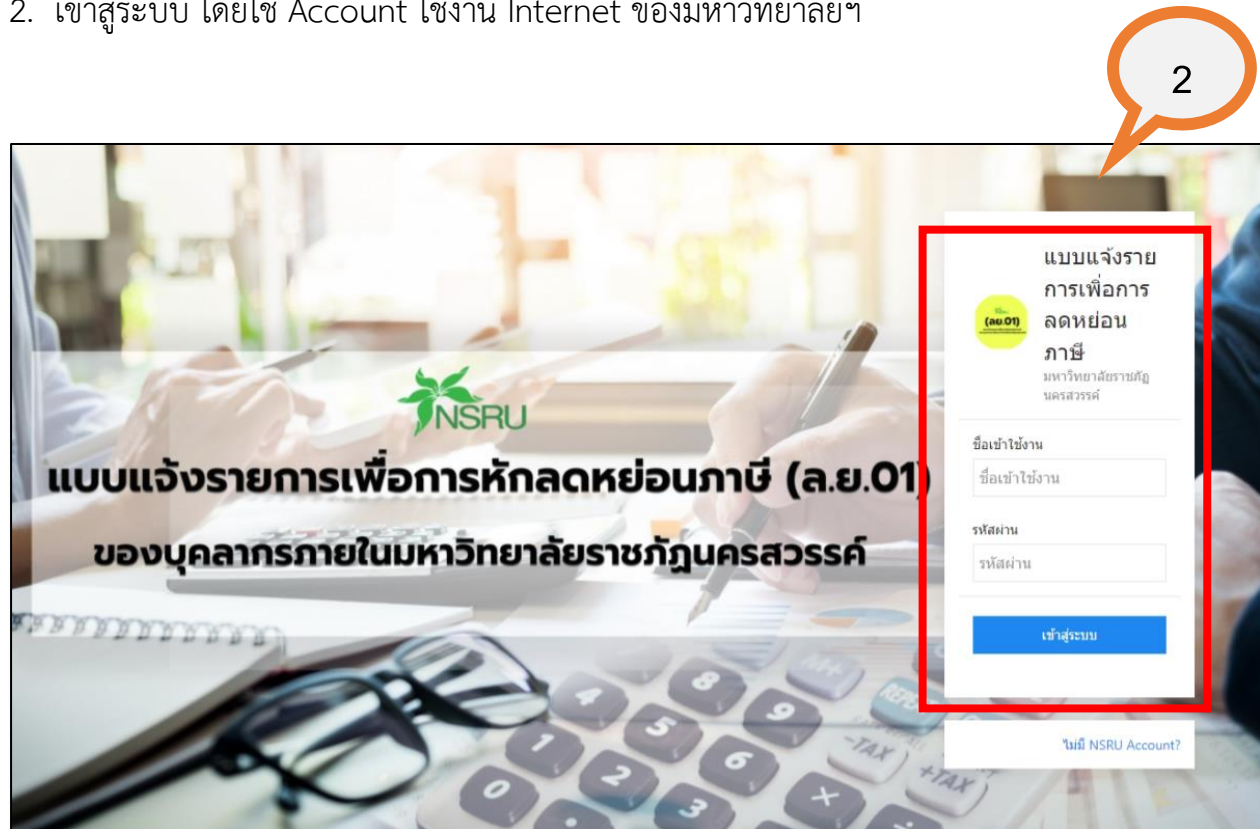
2. เข้าสู่ระบบ โดยใช้ Account ใช้งาน Internet ของมหาวิทยาลัยฯ

2

NSRU

แบบแจ้งรายการเพื่อการหักลดหย่อนภาษี (ล.ย.01)

ของบุคลากรภายในมหาวิทยาลัยราชภัฏนครสวรรค์

(ลย.01)

แบบแจ้งรายการเพื่อการลดหย่อนภาษี

มหาวิทยาลัยราชภัฏนครสวรรค์

ชื่อเข้าใช้งาน

ชื่อเข้าใช้งาน

รหัสผ่าน

รหัสผ่าน

เข้าสู่ระบบ

ไม่มี NSRU Account?

-TAX

+TAX